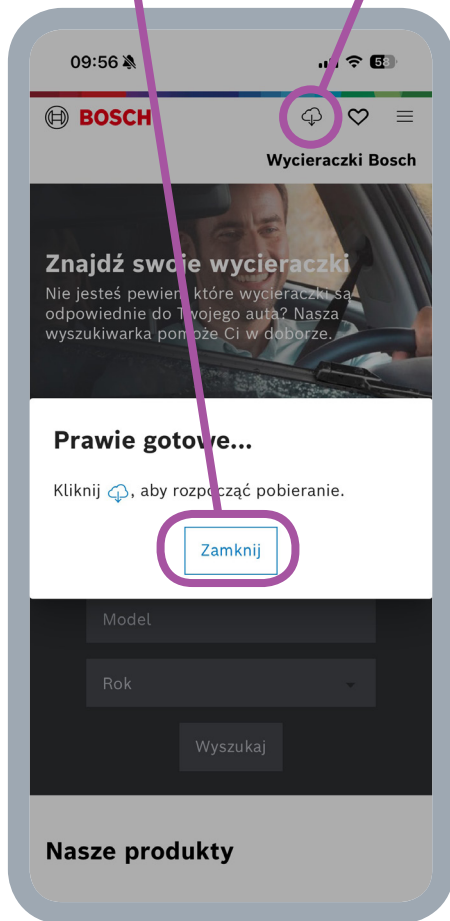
09:56 58

BOSCH

Wycieraczki Bosch

Znajdź swoje wycieraczki
Nie jesteś pewien, które wycieraczki są odpowiednie do Twojego auta? Nasza wyszukiwarka pomoże Ci w doborze.

Prawie gotowe...

Kliknij, aby rozpocząć pobieranie.

Zamknij

Model

Rok

Wyszukaj

Nasze produkty